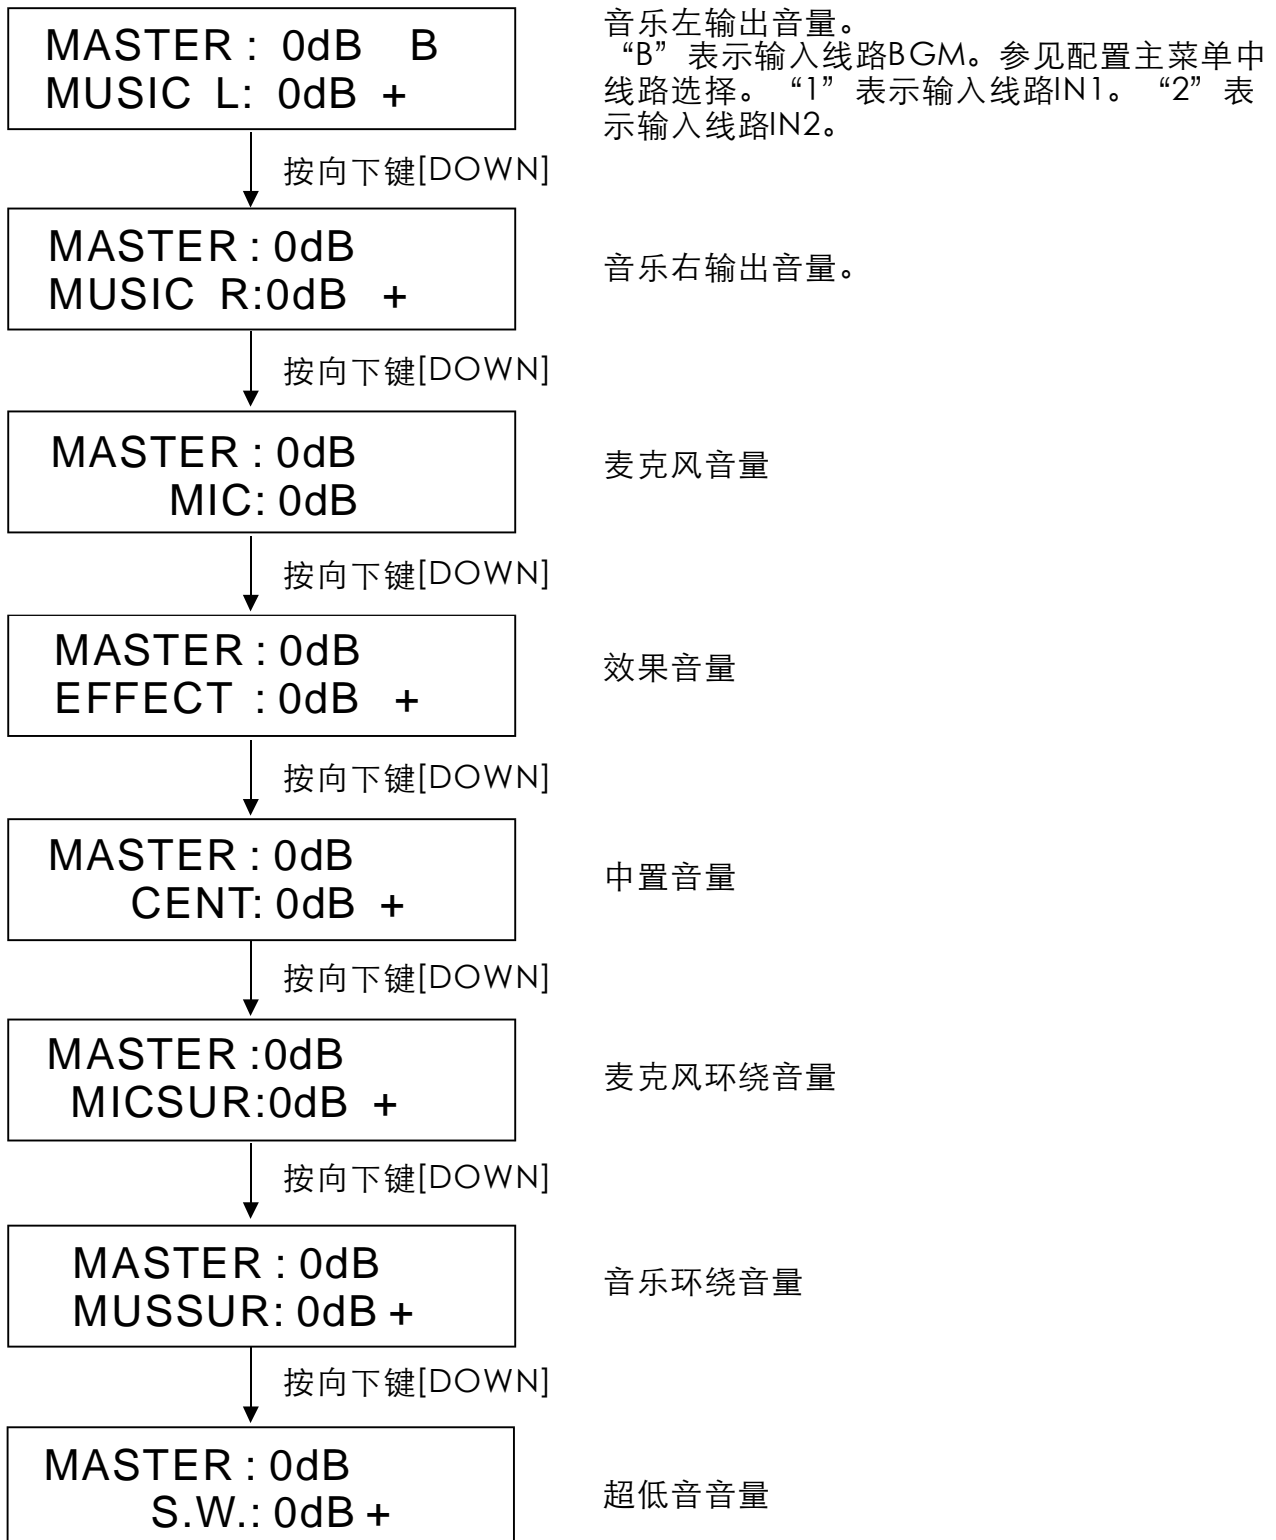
MASTER : 0dB B
MUSIC L: 0dB +

音乐左输出音量。
"B"表示输入线路BGM。参见配置主菜单中线路选择。"1"表示输入线路IN1。"2"表示输入线路IN2。

按向下键[DOWN]

MASTER : 0dB
MUSIC R:0dB +

音乐右输出音量。

按向下键[DOWN]

MASTER : 0dB
MIC: 0dB

麦克风音量

按向下键[DOWN]

MASTER : 0dB
EFFECT : 0dB +

效果音量

按向下键[DOWN]

MASTER : 0dB
CENT: 0dB +

中置音量

按向下键[DOWN]

MASTER :0dB
MICSUR:0dB +

麦克风环绕音量

按向下键[DOWN]

MASTER : 0dB
MUSSUR: 0dB +

音乐环绕音量

按向下键[DOWN]

MASTER : 0dB
S.W.: 0dB +

超低音音量